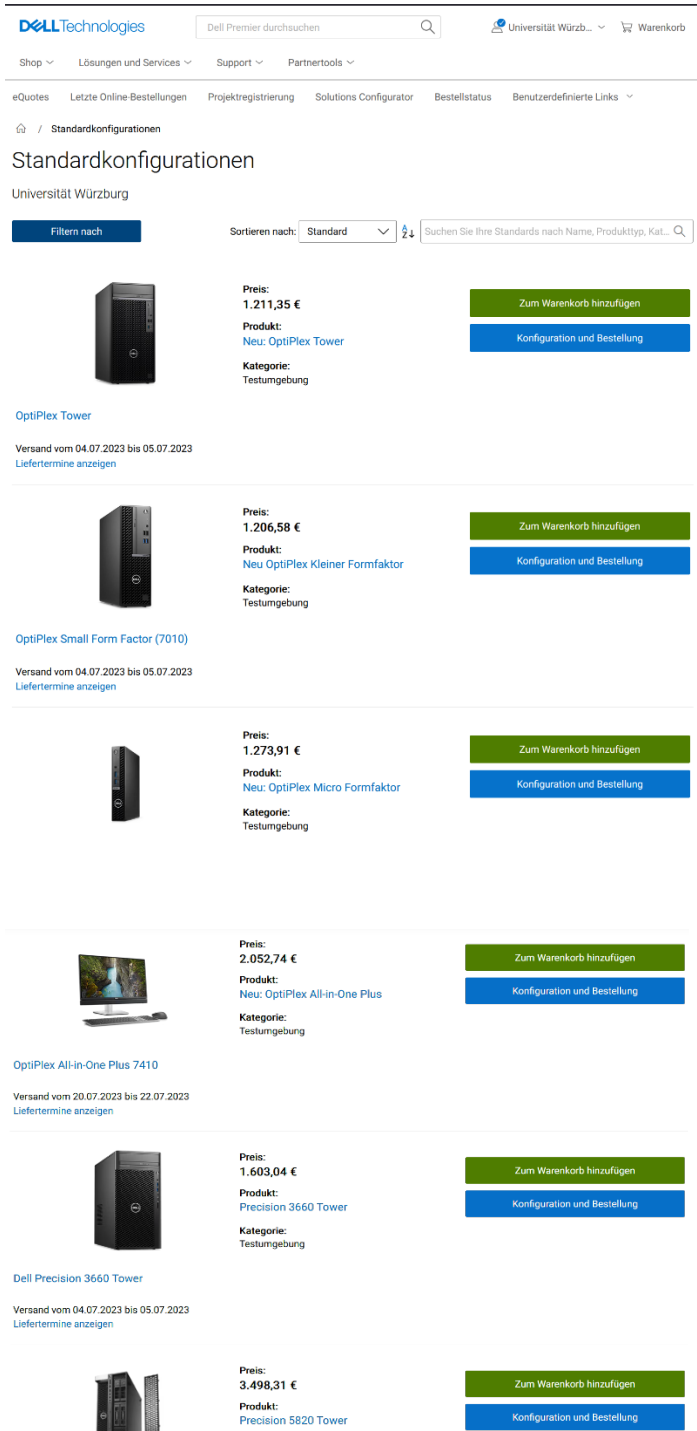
DELL Technologies

Dell Premier durchsuchen

Universität Würzb...

Warenkorb

Shop

Lösungen und Services

Support

Partnertools

eQuotes

Letzte Online-Bestellungen

Projektregistrierung

Solutions Configurator

Bestellstatus

Benutzerdefinierte Links

/ Standardkonfigurationen

Standardkonfigurationen

Universität Würzburg

Filtern nach

Sortieren nach: Standard

Suchen Sie Ihre Standards nach Name, Produkttyp, Kat...

Preis:
1.211,35 €

Produkt:
Neu: OptiPlex Tower

Kategorie:
Testumgebung

Zum Warenkorb hinzufügen

Konfiguration und Bestellung

OptiPlex Tower

Versand vom 04.07.2023 bis 05.07.2023
Liefertermine anzeigen

Preis:
1.206,58 €

Produkt:
Neu: OptiPlex Kleiner Formfaktor

Kategorie:
Testumgebung

Zum Warenkorb hinzufügen

Konfiguration und Bestellung

OptiPlex Small Form Factor (7010)

Versand vom 04.07.2023 bis 05.07.2023
Liefertermine anzeigen

Preis:
1.273,91 €

Produkt:
Neu: OptiPlex Micro Formfaktor

Kategorie:
Testumgebung

Zum Warenkorb hinzufügen

Konfiguration und Bestellung

Preis:
2.052,74 €

Produkt:
Neu: OptiPlex All-in-One Plus

Kategorie:
Testumgebung

Zum Warenkorb hinzufügen

Konfiguration und Bestellung

OptiPlex All-in-One Plus 7410

Versand vom 20.07.2023 bis 22.07.2023
Liefertermine anzeigen

Preis:
1.603,04 €

Produkt:
Precision 3660 Tower

Kategorie:
Testumgebung

Zum Warenkorb hinzufügen

Konfiguration und Bestellung

Dell Precision 3660 Tower

Versand vom 04.07.2023 bis 05.07.2023
Liefertermine anzeigen

Preis:
3.498,31 €

Produkt:
Precision 5820 Tower

Zum Warenkorb hinzufügen

Konfiguration und Bestellung